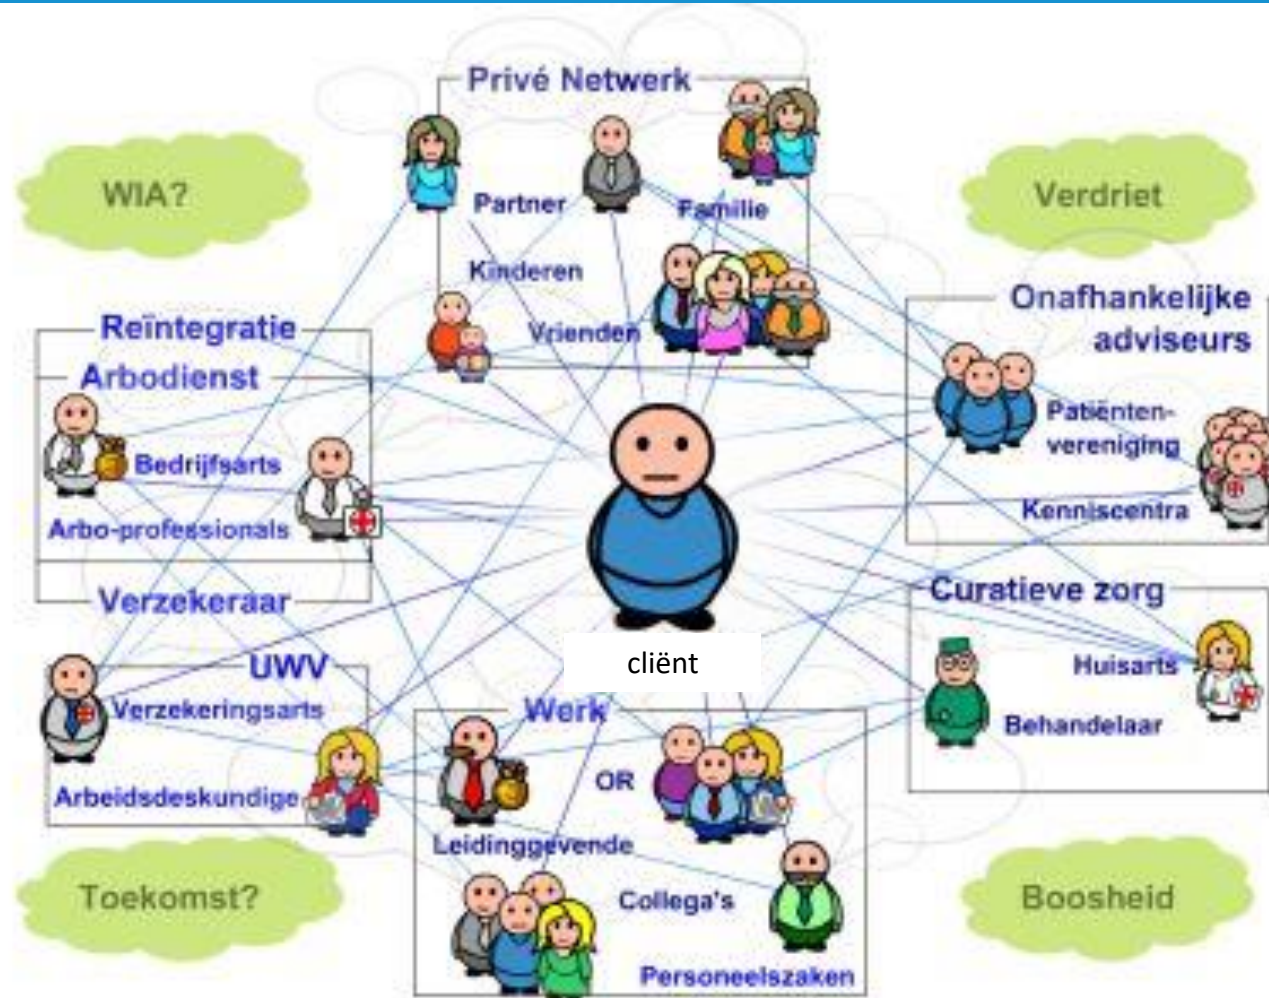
Privé Netwerk

Partner

Familie

Kinderen

Vrienden

WIA?

Verdriet

Reïntegratie

Arbodienst

Bedrijfsarts

Arbo-professionals

Onafhankelijke adviseurs

Patiënten-vereniging

Kenniscentra

Verzekeraar

UWV

Verzekeringsarts

Arbeidsdeskundige

cliënt

Curatieve zorg

Huisarts

Behandelaar

Werk

OR

Leidinggevende

Collega's

Personeelszaken

Toekomst?

Boosheid